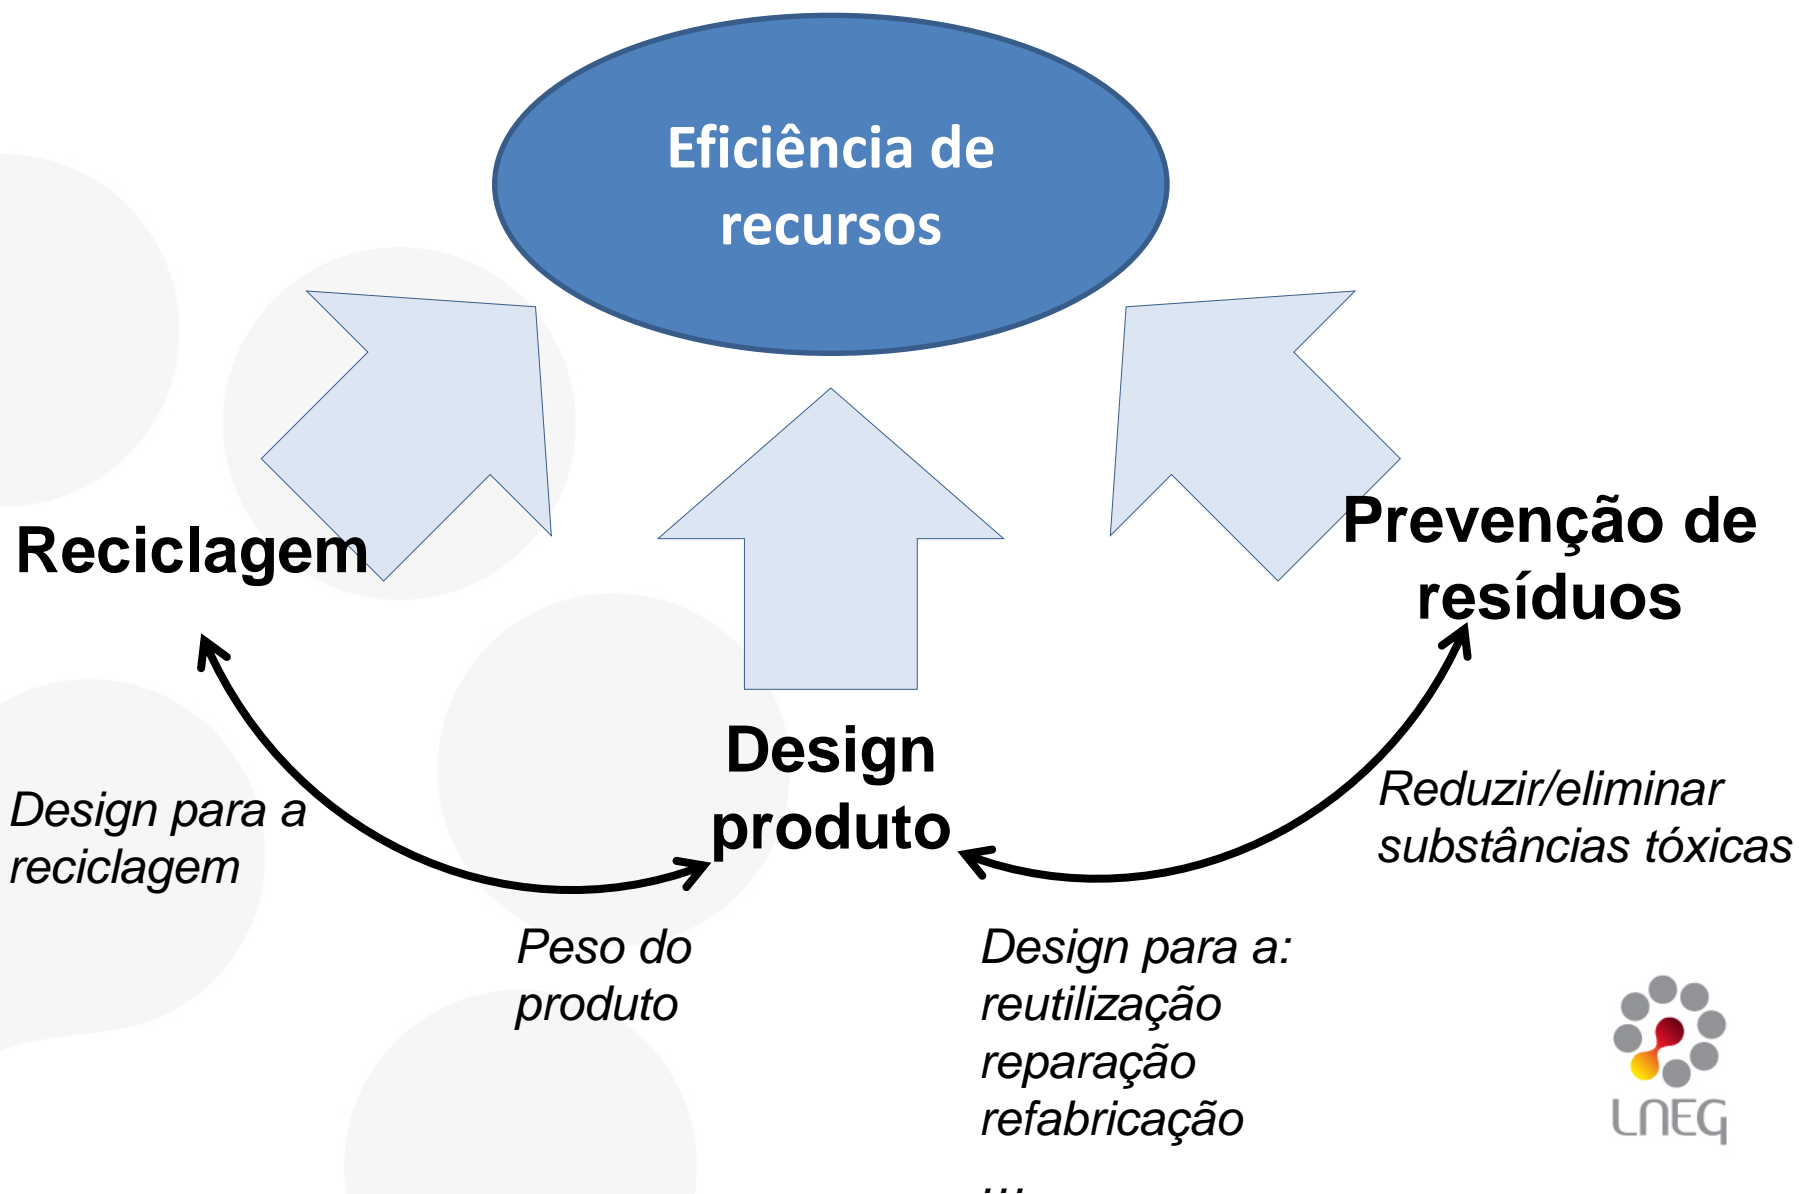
Eficiência de recursos

Reciclagem

Prevenção de resíduos

Design produto

Design para a reciclagem

Reduzir/eliminar substâncias tóxicas

Peso do produto

Design para a:
reutilização
reparação
refabricação
...

LNEG